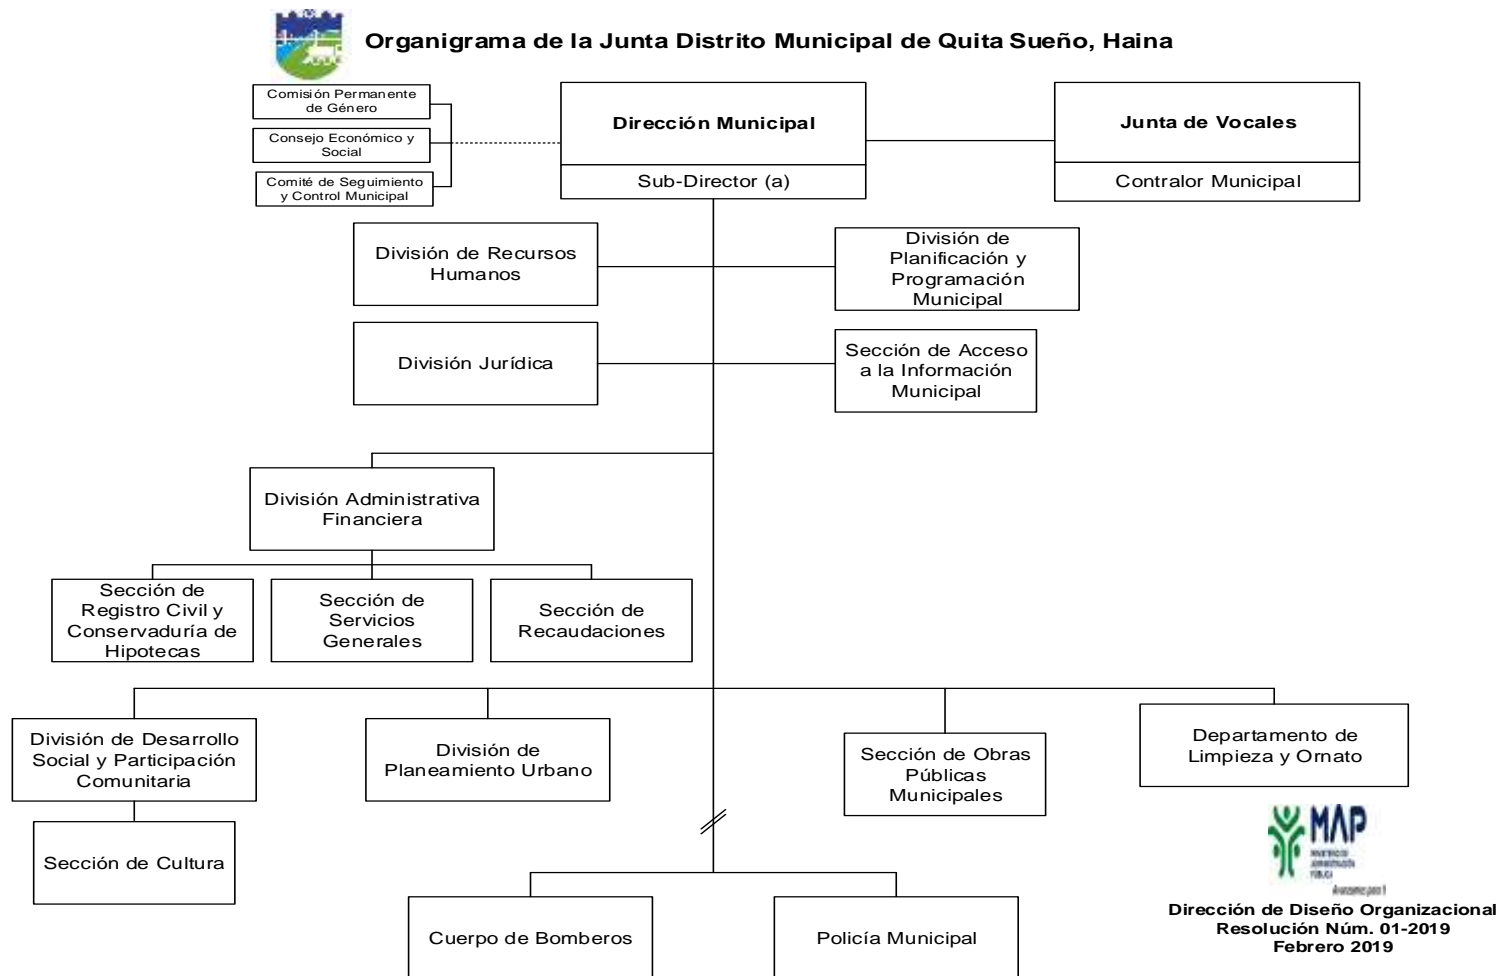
Organigrama de la Junta Distrito Municipal de Quita Sueño, Haina

Comisión Permanente de Género

Consejo Económico y Social

Comité de Seguimiento y Control Municipal

Dirección Municipal

Sub-Director (a)

Junta de Vocales

Contralor Municipal

División de Recursos Humanos

División de Planificación y Programación Municipal

División Jurídica

Sección de Acceso a la Información Municipal

División Administrativa Financiera

Sección de Registro Civil y Conservaduría de Hipotecas

Sección de Servicios Generales

Sección de Recaudaciones

División de Desarrollo Social y Participación Comunitaria

División de Planeamiento Urbano

Sección de Obras Públicas Municipales

Departamento de Limpieza y Ornato

Sección de Cultura

Cuerpo de Bomberos

Policía Municipal

MAP

Dirección de Diseño Organizacional
Resolución Núm. 01-2019
Febrero 2019